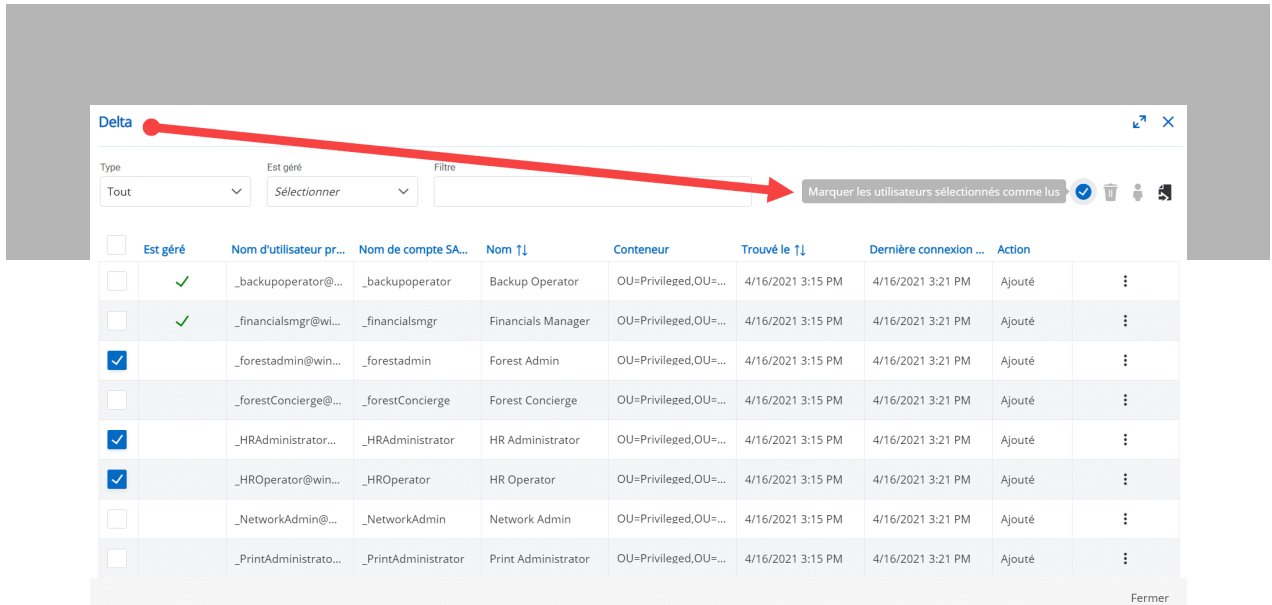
Delta

Type
Tout

Est géré
Sélectionner

Filtre

Marquer les utilisateurs sélectionnés comme lus

| | Est géré | Nom d'utilisateur pr... | Nom de compte SA... | Nom ⇅ | Conteneur | Trouvé le ⇅ | Dernière connexion ... | Action |
|---|---|---|---|---|---|---|---|---|
| | ✓ | _backupoperator@... | _backupoperator | Backup Operator | OU=Privileged,OU=... | 4/16/2021 3:15 PM | 4/16/2021 3:21 PM | Ajouté |
| | ✓ | _financialsmgr@wi... | _financialsmgr | Financials Manager | OU=Privileged,OU=... | 4/16/2021 3:15 PM | 4/16/2021 3:21 PM | Ajouté |
| | | _forestadmin@win... | _forestadmin | Forest Admin | OU=Privileged,OU=... | 4/16/2021 3:15 PM | 4/16/2021 3:21 PM | Ajouté |
| | | _forestConcierge@... | _forestConcierge | Forest Concierge | OU=Privileged,OU=... | 4/16/2021 3:15 PM | 4/16/2021 3:21 PM | Ajouté |
| | | _HRAdministrator... | _HRAdministrator | HR Administrator | OU=Privileged,OU=... | 4/16/2021 3:15 PM | 4/16/2021 3:21 PM | Ajouté |
| | | _HROperator@win... | _HROperator | HR Operator | OU=Privileged,OU=... | 4/16/2021 3:15 PM | 4/16/2021 3:21 PM | Ajouté |
| | | _NetworkAdmin@... | _NetworkAdmin | Network Admin | OU=Privileged,OU=... | 4/16/2021 3:15 PM | 4/16/2021 3:21 PM | Ajouté |
| | | _PrintAdministrato... | _PrintAdministrator | Print Administrator | OU=Privileged,OU=... | 4/16/2021 3:15 PM | 4/16/2021 3:21 PM | Ajouté |

Fermer